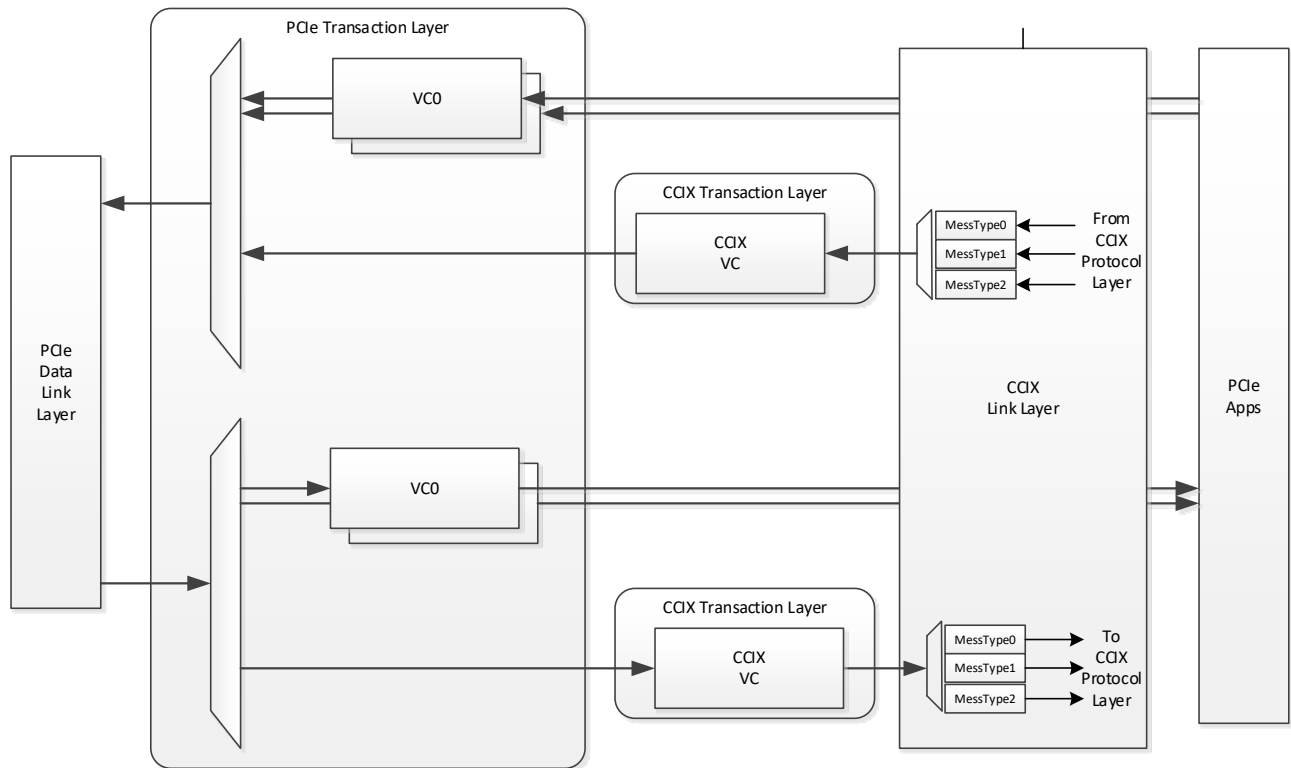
PCIe Transaction Layer

VC0

CCIX Transaction Layer

CCIX VC

MessType0
MessType1
MessType2

From CCIX Protocol Layer

PCIe Data Link Layer

CCIX Link Layer

PCIe Apps

VC0

CCIX Transaction Layer

CCIX VC

MessType0
MessType1
MessType2

To CCIX Protocol Layer